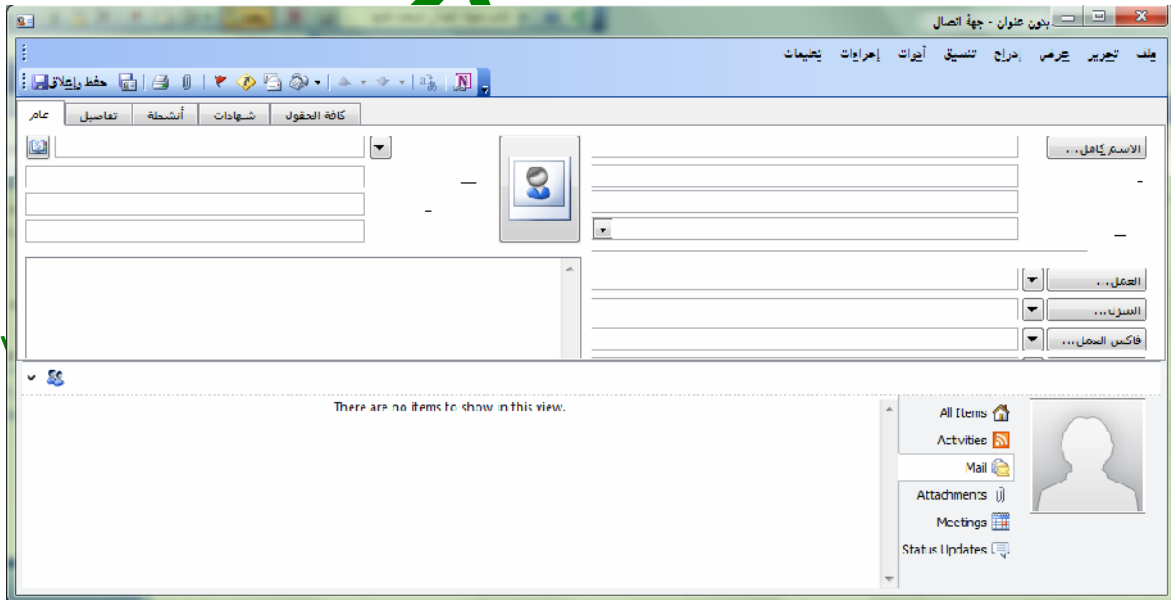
بدون عنوان - جهة اتصال

ملف تحرير عرض إدراج تنسيق أدوات إجراءات تعليمات

حفظ وإغلاق

عام تفاصيل أنشطة شهادات كافة الحقول

الاسم كامل...

العمل...

المنزل...

فاكس العمل...

There are no items to show in this view.

All Items
Activities
Mail
Attachments
Meetings
Status Updates